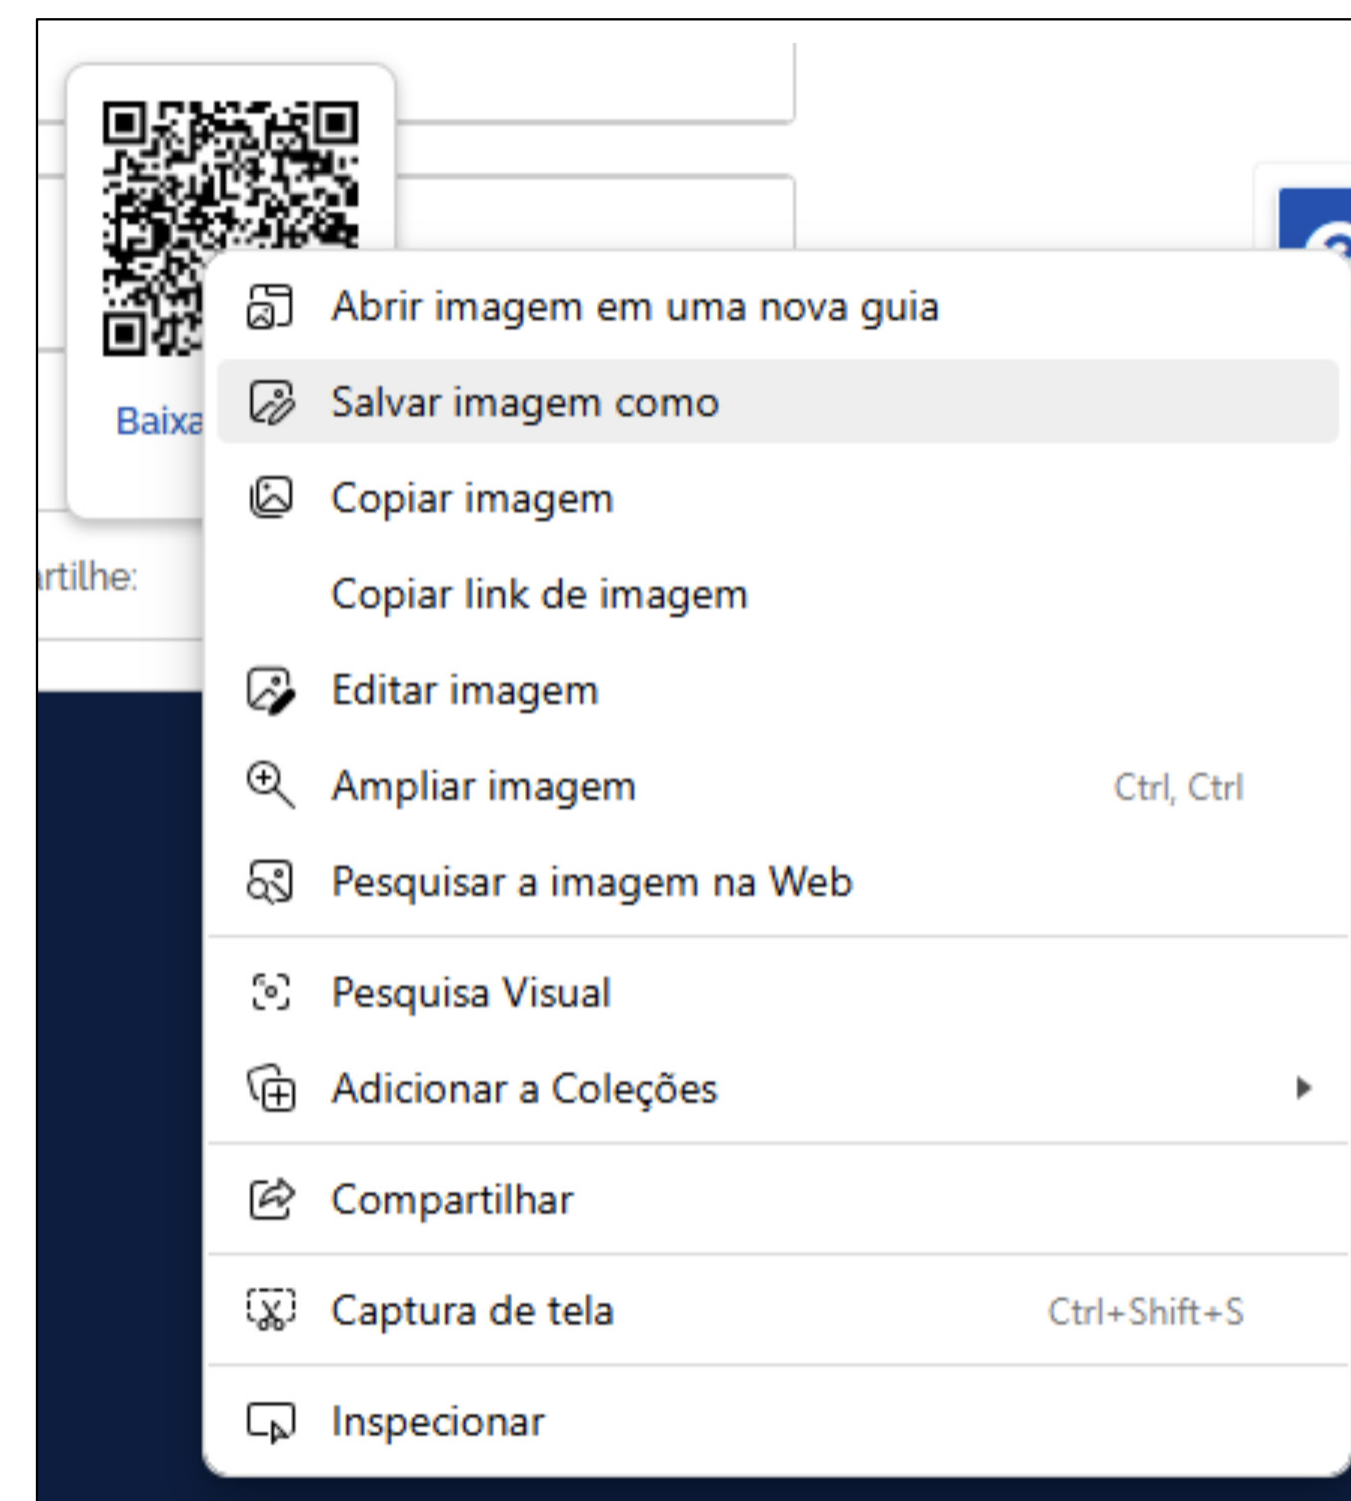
Baixa

rtilhe:

Abrir imagem em uma nova guia

Salvar imagem como

Copiar imagem

Copiar link de imagem

Editar imagem

Ampliar imagem Ctrl, Ctrl

Pesquisar a imagem na Web

Pesquisa Visual

Adicionar a Coleções

Compartilhar

Captura de tela Ctrl+Shift+S

Inspecionar